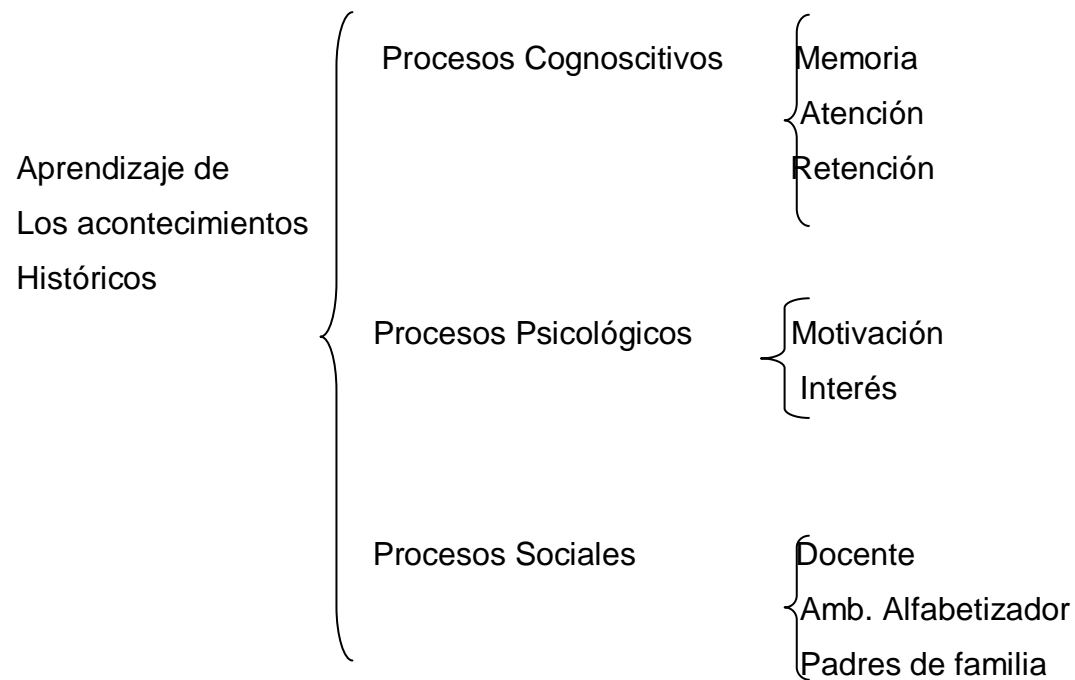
Aprendizaje de Los acontecimientos Históricos

Procesos Cognoscitivos

Memoria
Atención
Retención

Procesos Psicológicos

Motivación
Interés

Procesos Sociales

Docente
Amb. Alfabetizador
Padres de familia